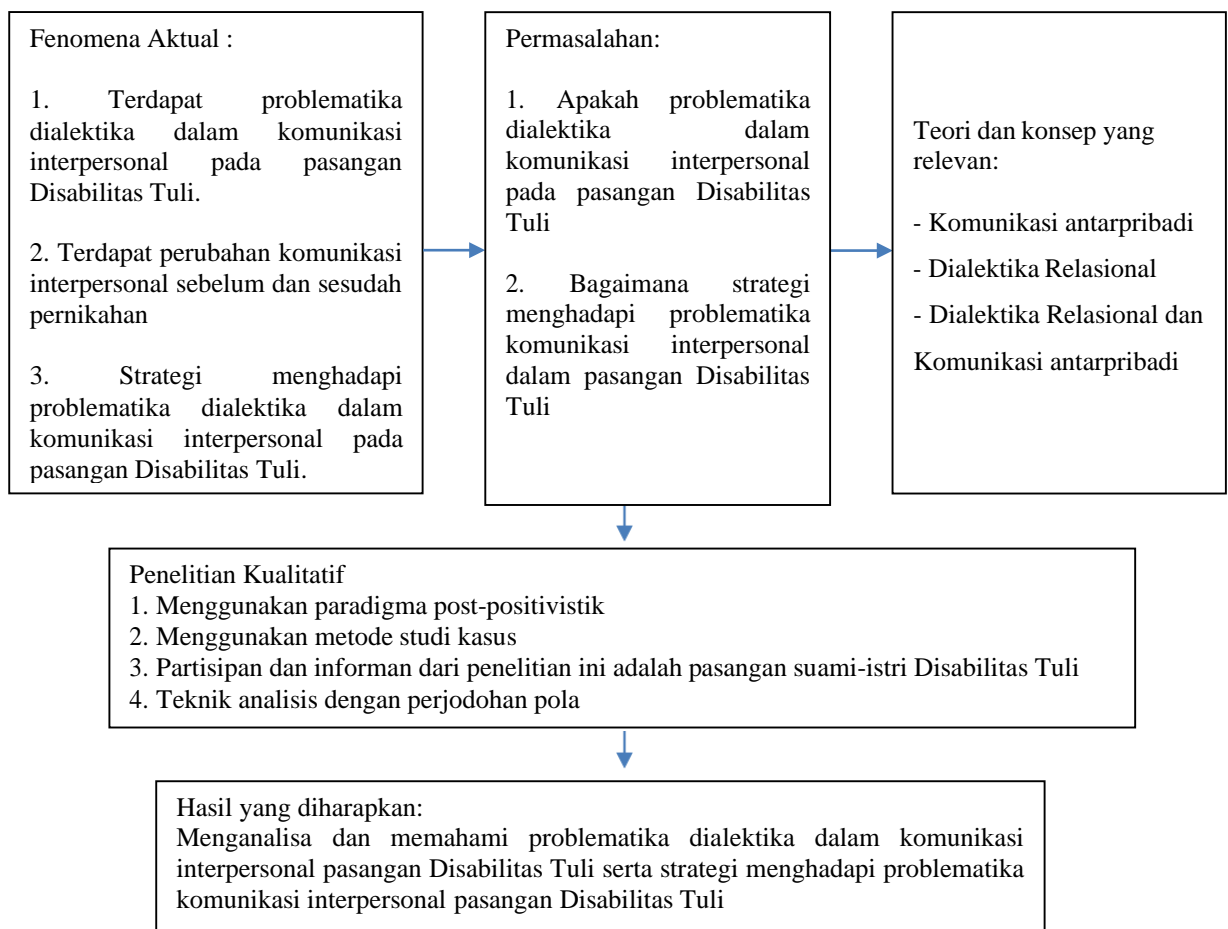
Fenomena Aktual :

1. Terdapat problematika dialektika dalam komunikasi interpersonal pada pasangan Disabilitas Tuli.

2. Terdapat perubahan komunikasi interpersonal sebelum dan sesudah pernikahan

3. Strategi menghadapi problematika dialektika dalam komunikasi interpersonal pada pasangan Disabilitas Tuli.

Permasalahan:

1. Apakah problematika dialektika dalam komunikasi interpersonal pada pasangan Disabilitas Tuli

2. Bagaimana strategi menghadapi problematika komunikasi interpersonal dalam pasangan Disabilitas Tuli

Teori dan konsep yang relevan:

- Komunikasi antarpribadi

- Dialektika Relasional

- Dialektika Relasional dan Komunikasi antarpribadi

Penelitian Kualitatif
1. Menggunakan paradigma post-positivistik
2. Menggunakan metode studi kasus
3. Partisipan dan informan dari penelitian ini adalah pasangan suami-istri Disabilitas Tuli
4. Teknik analisis dengan perjodohan pola

Hasil yang diharapkan:
Menganalisa dan memahami problematika dialektika dalam komunikasi interpersonal pasangan Disabilitas Tuli serta strategi menghadapi problematika komunikasi interpersonal pasangan Disabilitas Tuli